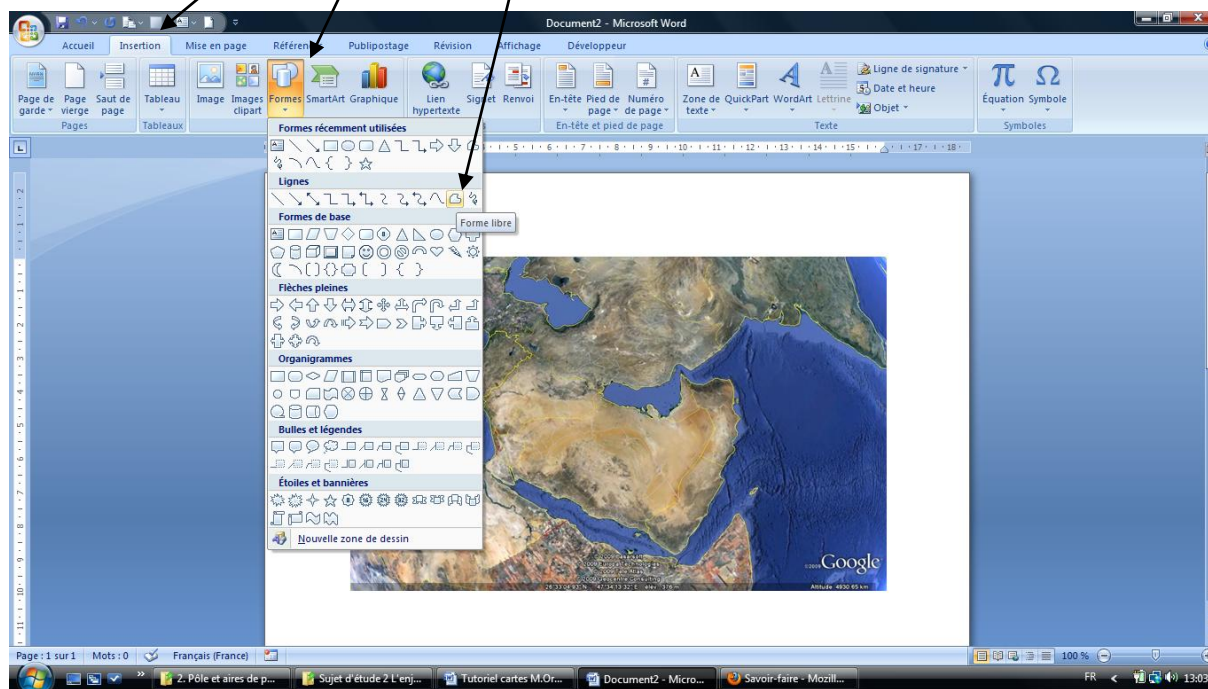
Document2 - Microsoft Word

Accueil Insertion Mise en page Référen Publipostage Révision Affichage Développeur

Page de garde Page vierge Saut de page
Pages
Tableau
Tableaux
Image Images clipart Formes SmartArt Graphique
Lien hypertexte Signet Renvoi
En-tête Pied de page Numéro de page
En-tête et pied de page
Zone de texte QuickPart WordArt Lettrine
Ligne de signature
Date et heure
Objet
Texte
Équation Symbole
Symboles

Formes récemment utilisées
Lignes
Forme libre
Formes de base
Flèches pleines
Organigrammes
Bulles et légendes
Étoiles et bannières
Nouvelle zone de dessin

Google

Page : 1 sur 1 Mots : 0 Français (France)
100 %

2. Pôle et aires de p... Sujet d'étude 2 L'enj... Tutoriel cartes M.Or... Document2 - Micro... Savoir-faire - Mozill...
FR 13:03